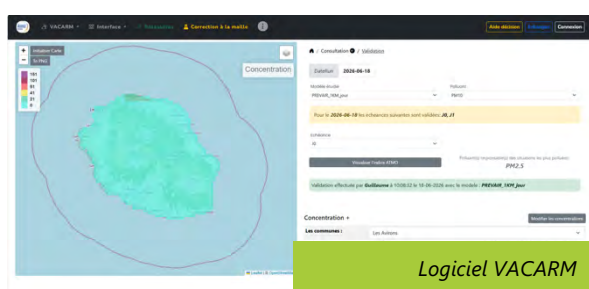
VACARM ▾ Interface ▾ Prévisions Correction à la maille

Aide décision Indicateur Connexion

+
−
Initialiser Carte
Tx PM2

151
101
81
41
21
0

Concentration

Consultation / Validation

Calendrier 2026-06-18

Modèle étudié
PREVAIR_16M_jour

Polluant
PM10

Pour le 2026-06-18 les échéances suivantes sont validées: J0, J1

Échéance
J0

Visualiser l'indice ATMO

Polluant responsable des dernières les jours polluées
PM2.5

Validation effectuée par Guillaume à 10:08:52 le 18-06-2026 avec le modèle : PREVAIR_16M_Jour

Concentration ▸

Modifier les concentrations

Les communes :
Les Avirons

Leaflet | © OpenStreetMap

Logiciel VACARM